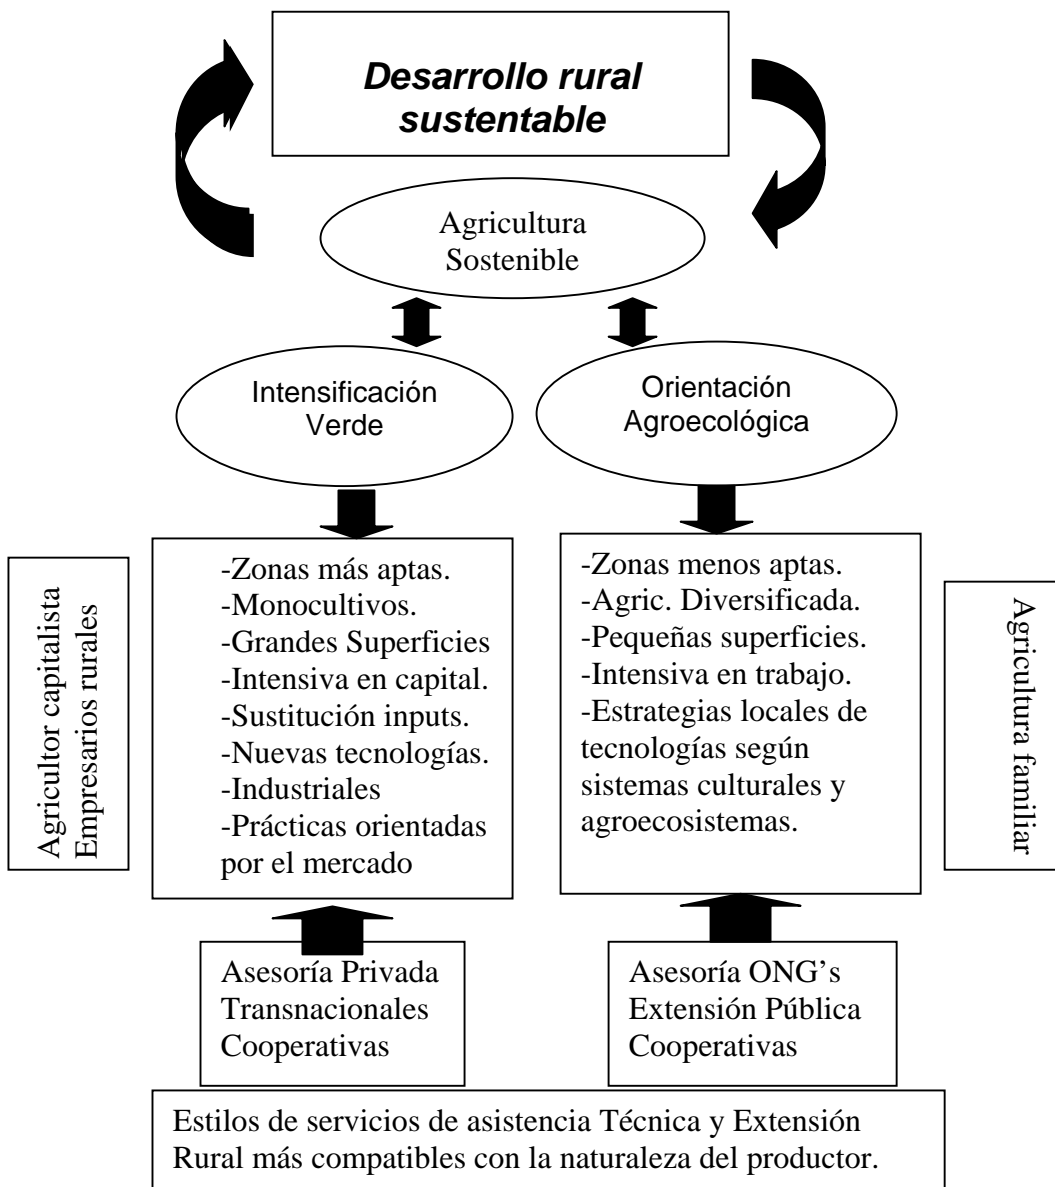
Desarrollo rural sustentable

Agricultura Sostenible

Intensificación Verde

Orientación Agroecológica

Agricultor capitalista
Empresarios rurales

-Zonas más aptas.
-Monocultivos.
-Grandes Superficies
-Intensiva en capital.
-Sustitución inputs.
-Nuevas tecnologías.
-Industriales
-Prácticas orientadas por el mercado

-Zonas menos aptas.
-Agric. Diversificada.
-Pequeñas superficies.
-Intensiva en trabajo.
-Estrategias locales de tecnologías según sistemas culturales y agroecosistemas.

Agricultura familiar

Asesoría Privada
Transnacionales
Cooperativas

Asesoría ONG's
Extensión Pública
Cooperativas

Estilos de servicios de asistencia Técnica y Extensión Rural más compatibles con la naturaleza del productor.